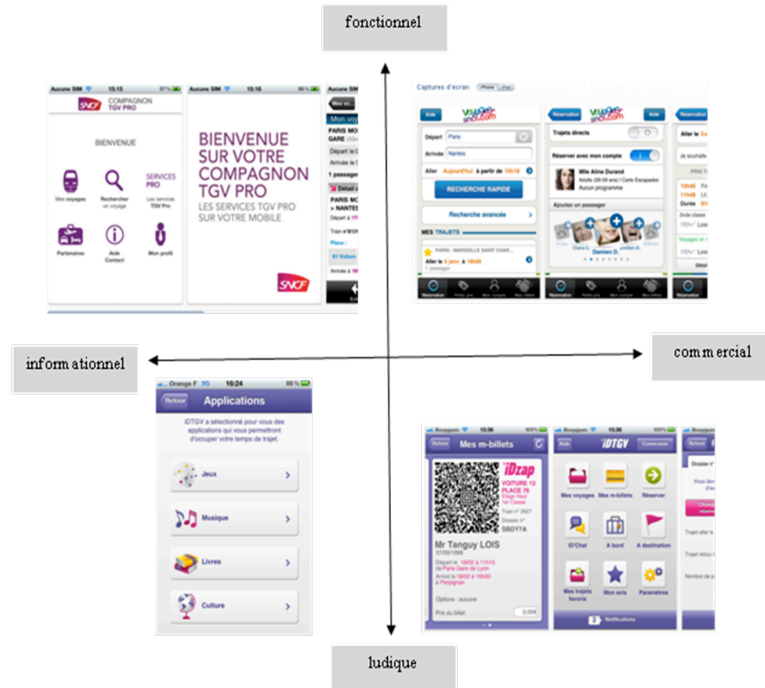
fonctionnel

Aucune SIM 15:15 97%
COMPAGNON TGV PRO
BIENVENUE
Mes voyages
Rechercher un voyage
SERVICES PRO
Les services TGV Pro
Partenaires
Aide Contact
Mon profil

Aucune SIM 15:16
BIENVENUE SUR VOTRE COMPAGNON TGV PRO
LES SERVICES TGV PRO SUR VOTRE MOBILE
SNCF

Aucune SIM
PARIS MO
GARE
Départ le
Arrivée le
1 passager
Détail
PARIS MO
> NANTES
Train n°
Place :
Arrivée à

Captures d'écran iPhone iPad
Aide
Départ Paris
Arrivée Nantes
Aller Aujourd'hui à partir de 10:18
RECHERCHE RAPIDE
Recherche avancée
MES TRAJETS
PARIS - MARSEILLE SAINT CHAR...
Aller le 5 janv. à 18h30
1 passager

Réservation
Aide
Trajets directs
Réserver avec mon compte
Mlle Aline Durand
Adulte (26-59 ans) | Carte Escapades
Aucun programme
Ajoutez un passager
Réservation

Aller le
Je souhaite

informationnel

commercial

Orange F 3G 16:24 88 %
Retour Applications
iDTGV a sélectionné pour vous des applications qui vous permettront d'occuper votre temps de trajet.
Jeux
Musique
Livres
Culture

Bouygues 15:36
Retour Mes m-billets
iDzap
VOITURE 13
PLACE 75
Mr Tanguy LOIS
Départ le 18/02 à 11h15 de Paris Gare de Lyon
Arrivé le 18/02 à 18h20 à Perpignan
Options : aucune
Prix du billet

Bouygues 15:36
Aide iDTGV Connexion
Mes voyages
Mes m-billets
Réserver
iDChat
A bord
A destination
Mes trajets favoris
Mon avis
Paramètres
2 Notifications

ludique